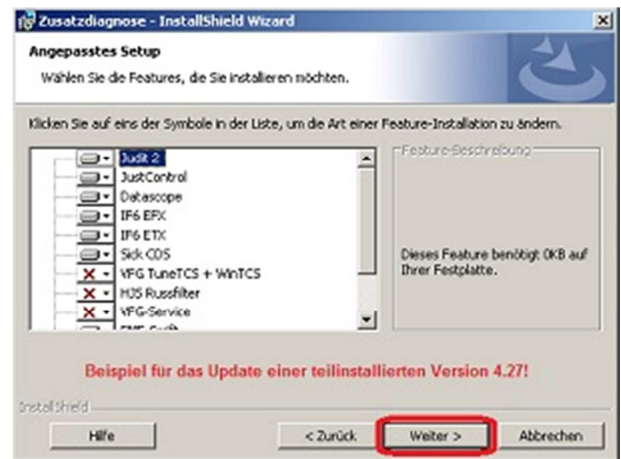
Zusatzdiagnose - InstallShield Wizard

Angepasstes Setup

Wählen Sie die Features, die Sie installieren möchten.

Klicken Sie auf eins der Symbole in der Liste, um die Art einer Feature-Installation zu ändern.

Judit 2
JustControl
Datascope
IF6 EFX
IF6 ETX
Sick CDS
VFG TuneTCS + WinTCS
HJS Russfilter
VFG-Service
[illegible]

Feature-Beschreibung

Dieses Feature benötigt 0KB auf Ihrer Festplatte.

Beispiel für das Update einer teilinstallierten Version 4.27!

InstallShield

Hilfe

< Zurück

Weiter >

Abbrechen